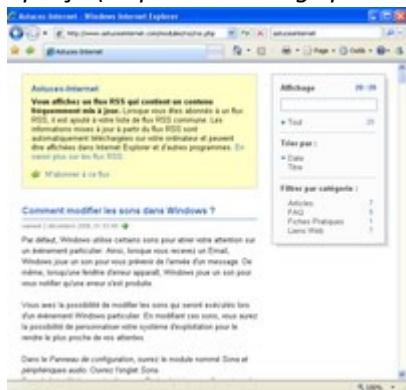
Astuces Internet - Windows Internet Explorer

http://www.astuces-internet.com/modules/rss/rss.php

astucesinternet

Astuces Internet

Page · Outils ·

Astuces-Internet

Vous affichez un flux RSS qui contient un contenu fréquemment mis à jour. Lorsque vous êtes abonné à un flux RSS, il est ajouté à votre liste de flux RSS commune. Les informations mises à jour à partir du flux RSS sont automatiquement téléchargées sur votre ordinateur et peuvent être affichées dans Internet Explorer et d'autres programmes. En savoir plus sur les flux RSS.

M'abonner à ce flux

Comment modifier les sons dans Windows ?

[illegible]

Par défaut, Windows utilise certains sons pour attirer votre attention sur un événement particulier. Ainsi, lorsque vous recevez un Email, Windows joue un son pour vous prévenir de l'arrivée d'un message. De même, lorsqu'une fenêtre d'erreur apparaît, Windows joue un son pour vous notifier qu'une erreur s'est produite.

Vous avez la possibilité de modifier les sons qui seront exécutés lors d'un événement Windows particulier. En modifiant ces sons, vous aurez la possibilité de personnaliser votre système d'exploitation pour le rendre le plus proche de vos attentes.

Dans le Panneau de configuration, ouvrez le module nommé Sons et périphériques audio. Ouvrez l'onglet Sons.

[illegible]

Affichage 20 / 20

Tout 20

Trier par :

Date
Titre

Filtrer par catégorie :

Articles 7
FAQ 5
Fiches Pratiques 1
Liens Web 7

100%